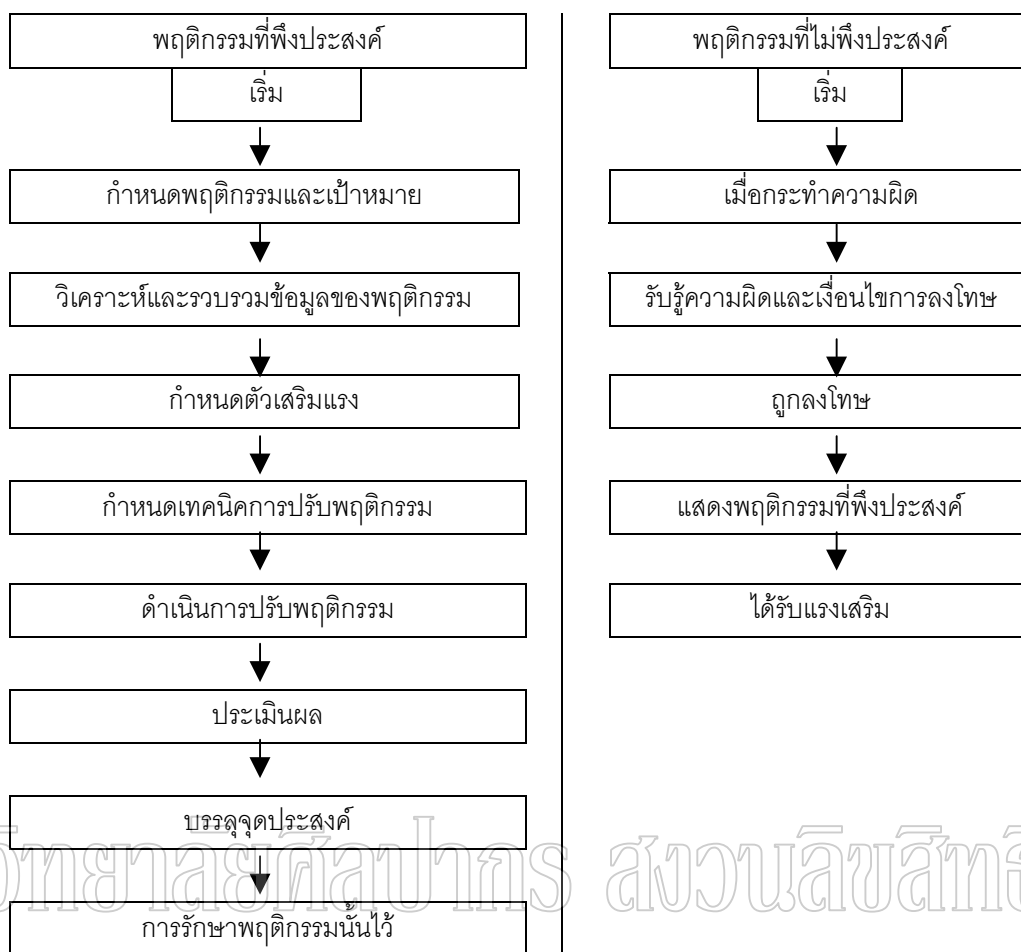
พฤติกรรมที่พึงประสงค์
เริ่ม
กำหนดพฤติกรรมและเป้าหมาย
วิเคราะห์และรวบรวมข้อมูลของพฤติกรรม
กำหนดตัวเสริมแรง
กำหนดเทคนิคการปรับพฤติกรรม
ดำเนินการปรับพฤติกรรม
ประเมินผล
บรรลุจุดประสงค์
การรักษาพฤติกรรมนั้นไว้

พฤติกรรมที่ไม่พึงประสงค์
เริ่ม
เมื่อกระทำความผิด
รับรู้ความผิดและเงื่อนไขการลงโทษ
ถูกลงโทษ
แสดงพฤติกรรมที่พึงประสงค์
ได้รับแรงเสริม

วิทยาลัยศิลปากร สงวนลิขสิทธิ์